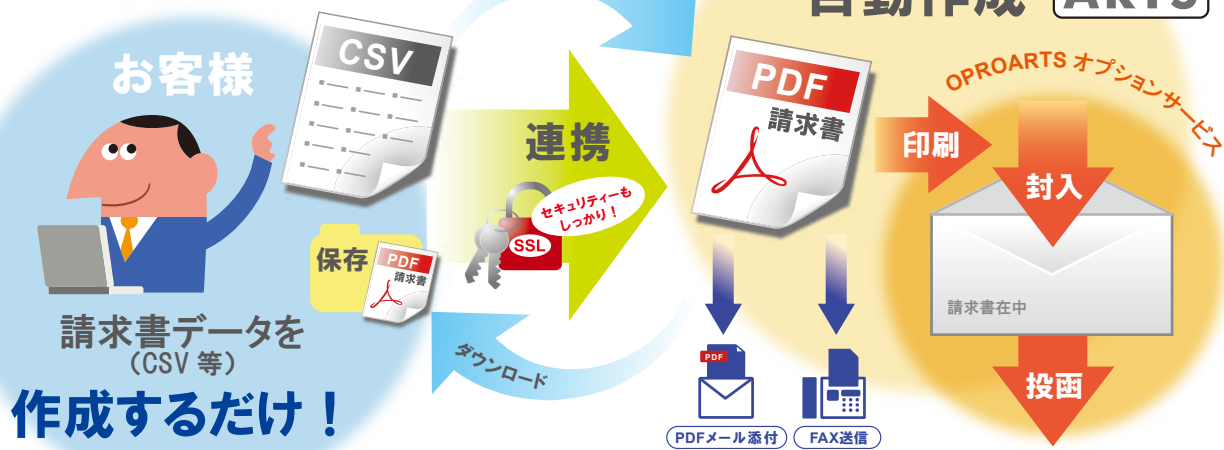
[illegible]動作成 ARTS

お客様

CSV

保存

PDF
請求書

請求書データを
（CSV 等）
作成するだけ！

連携

セキュリティーも
しっかり！

SSL

ダウンロード

PDF
請求書

PDF

PDFメール添付

FAX送信

OPROARTS オプションサービス

印刷

封入

請求書在中

投函